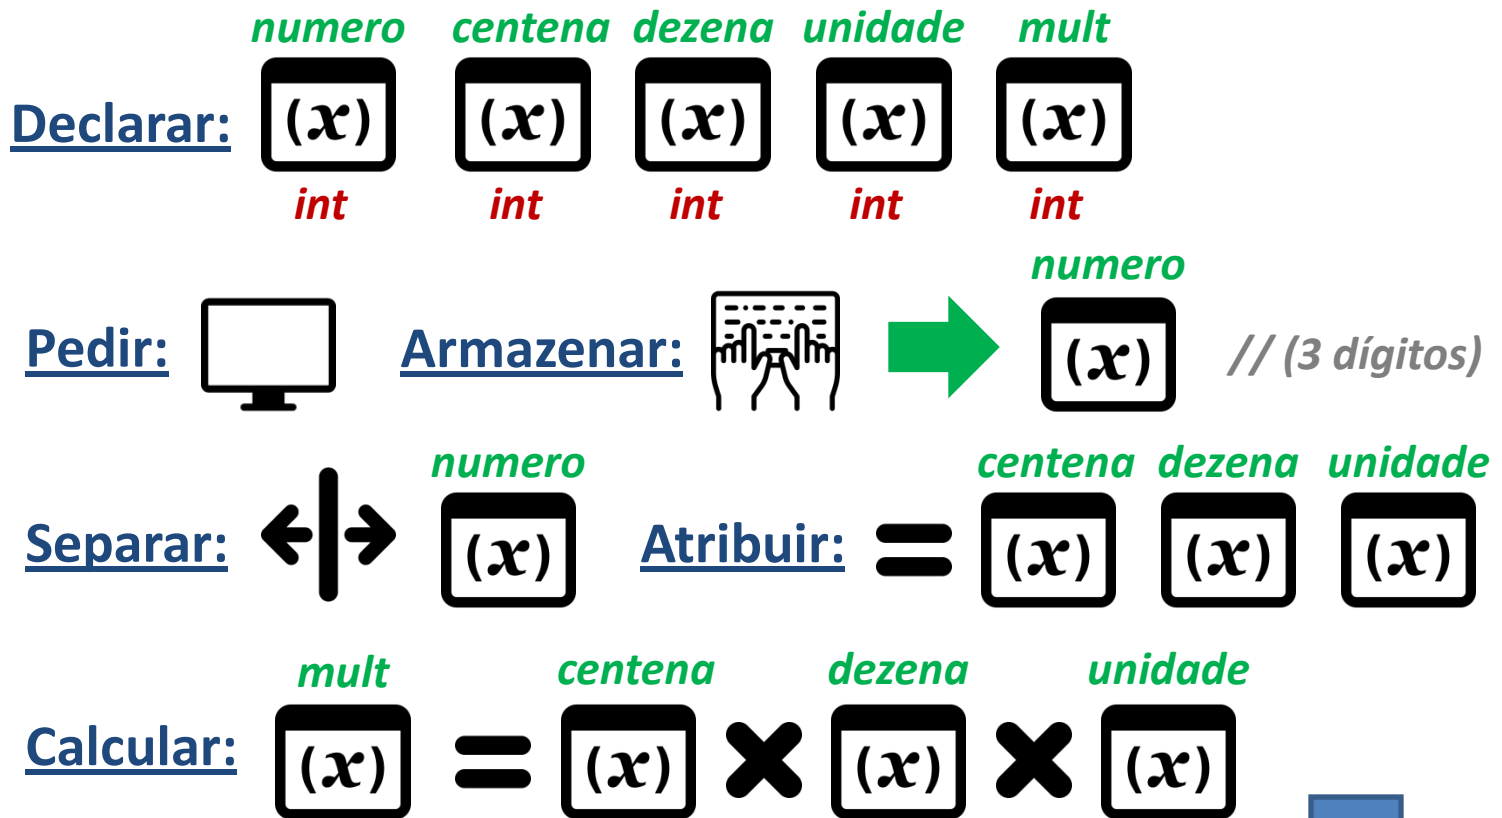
numero centena dezena unidade mult

Declarar: $(x)$ $(x)$ $(x)$ $(x)$ $(x)$

int int int int int

numero

Pedir: Armazenar: $(x)$ // (3 dígitos)

numero centena dezena unidade

Separar: $(x)$ Atribuir: $=$ $(x)$ $(x)$ $(x)$

mult centena dezena unidade

Calcular: $(x) = (x) \times (x) \times (x)$